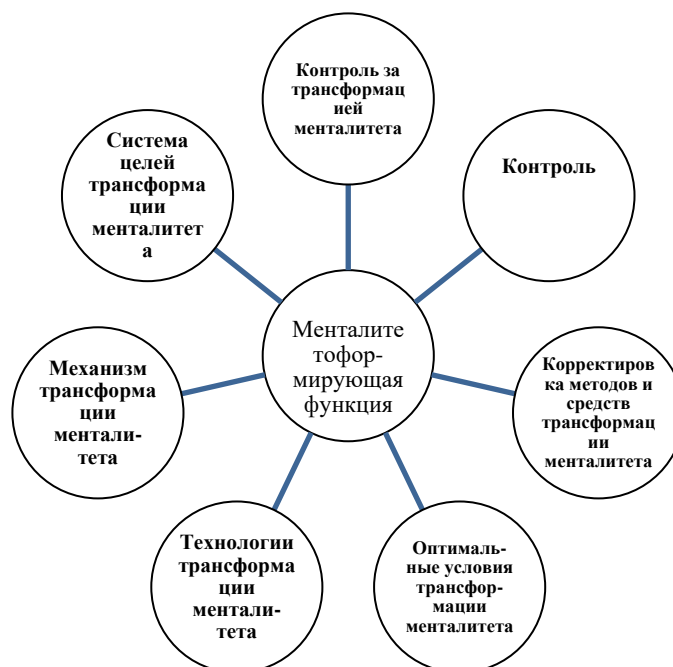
Контроль за трансформац ией менталитета

Система целей трансформа ции менталитет а

Контроль

Менталите тофор-мирующая функция

Механизм трансформа ции ментали-тета

Корректиров ка методов и средств трансформац ии менталитета

Технологии трансформа ции ментали-тета

Оптималь-ные условия трансфор-мации менталитета